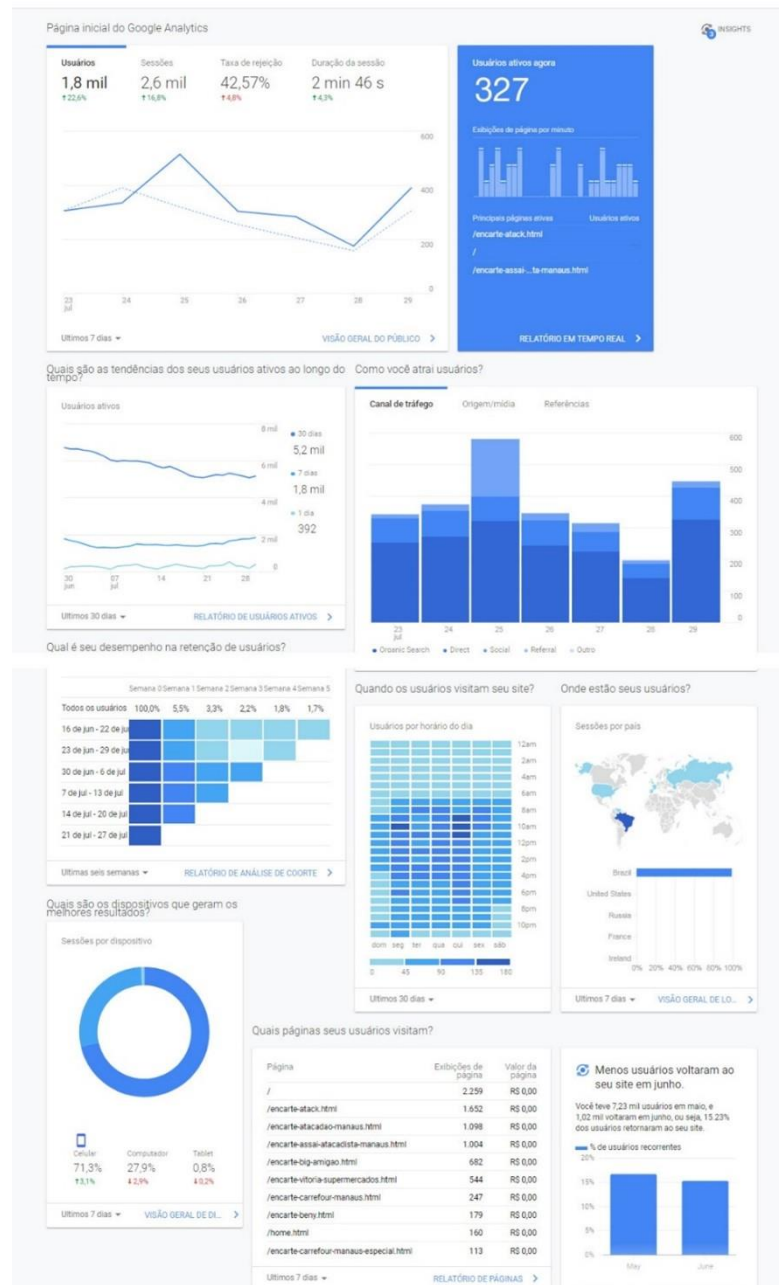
Página inicial do Google Analytics

INSIGHTS

| Usuários | Sessões | Taxa de rejeição | Duração da sessão |
|---|---|---|---|
| 1,8 mil | 2,6 mil | 42,57% | 2 min 46 s |
| ↑22,6% | ↑16,8% | ↑4,8% | ↑4,3% |

600
400
200
0

23 jul 24 25 26 27 28 29

Últimos 7 dias ▾

VISÃO GERAL DO PÚBLICO >

Usuários ativos agora

327

Exibições de página por minuto

Principais páginas ativas | Usuários ativos

/encarte-atack.html

/

/encarte-assai-...ta-manaus.html

RELATÓRIO EM TEMPO REAL >

Quais são as tendências dos seus usuários ativos ao longo do tempo?

Usuários ativos

8 mil
6 mil
4 mil
2 mil
0

● 30 dias
5,2 mil
● 7 dias
1,8 mil
● 1 dia
392

30 jun 07 jul 14 21 28

Últimos 30 dias ▾

RELATÓRIO DE USUÁRIOS ATIVOS >

Como você atrai usuários?

Canal de tráfego | Origem/mídia | Referências

600
500
400
300
200
100
0

23 jul 24 25 26 27 28 29

● Organic Search ● Direct ● Social ● Referral ● Outro

Qual é seu desempenho na retenção de usuários?

| | Semana 0 | Semana 1 | Semana 2 | Semana 3 | Semana 4 | Semana 5 |
|---|---|---|---|---|---|---|
| Todos os usuários | 100,0% | 5,5% | 3,3% | 2,2% | 1,8% | 1,7% |
| 16 de jun - 22 de jul | | | | | | |
| 23 de jun - 29 de jul | | | | | | |
| 30 de jun - 6 de jul | | | | | | |
| 7 de jul - 13 de jul | | | | | | |
| 14 de jul - 20 de jul | | | | | | |
| 21 de jul - 27 de jul | | | | | | |

Últimas seis semanas ▾

RELATÓRIO DE ANÁLISE DE COORTE >

Quando os usuários visitam seu site?

Usuários por horário do dia

12am 2am 4am 6am 8am 10am 12pm 2pm 4pm 6pm 8pm 10pm

dom seg ter qua qui sex sáb

0 45 90 135 180

Últimos 30 dias ▾

Onde estão seus usuários?

Sessões por país

Brazil
United States
Russia
France
Ireland

0% 20% 40% 60% 80% 100%

Últimos 7 dias ▾

VISÃO GERAL DE LO... >

Quais são os dispositivos que geram os melhores resultados?

Sessões por dispositivo

| Celular | Computador | Tablet |
|---|---|---|
| 71,3% | 27,9% | 0,8% |
| ↑3,1% | ↓2,9% | ↓0,2% |

Últimos 7 dias ▾

VISÃO GERAL DE DI... >

Quais páginas seus usuários visitam?

| Página | Exibições de página | Valor da página |
|---|---|---|
| / | 2.259 | R$ 0,00 |
| /encarte-atack.html | 1.652 | R$ 0,00 |
| /encarte-atacadao-manaus.html | 1.098 | R$ 0,00 |
| /encarte-assai-atacadista-manaus.html | 1.004 | R$ 0,00 |
| /encarte-big-amigao.html | 682 | R$ 0,00 |
| /encarte-vitoria-supermercados.html | 544 | R$ 0,00 |
| /encarte-carrefour-manaus.html | 247 | R$ 0,00 |
| /encarte-beny.html | 179 | R$ 0,00 |
| /home.html | 160 | R$ 0,00 |
| /encarte-carrefour-manaus-especial.html | 113 | R$ 0,00 |

Últimos 7 dias ▾

RELATÓRIO DE PÁGINAS >

Menos usuários voltaram ao seu site em junho.

Você teve 7,23 mil usuários em maio, e 1,02 mil voltaram em junho, ou seja, 15.23% dos usuários retornaram ao seu site.

% de usuários recorrentes

20%
15%
10%
5%
0%

May June